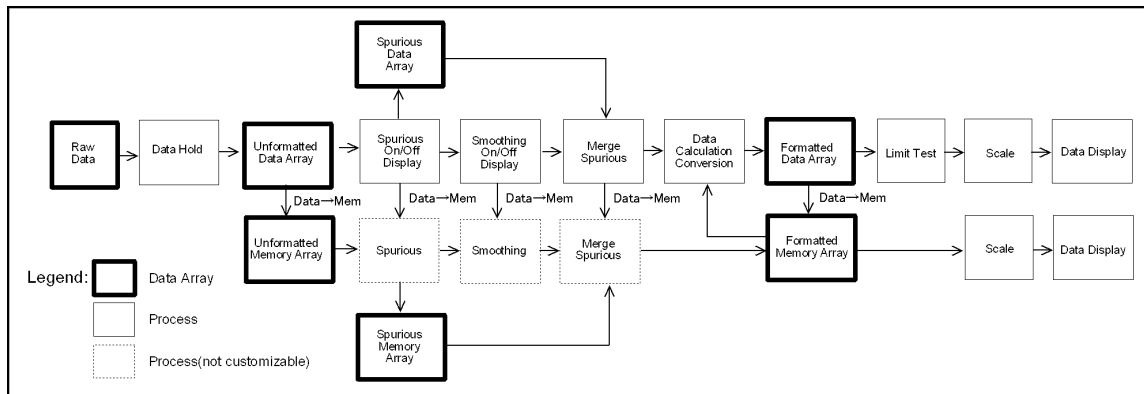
Spurious Data Array

Raw Data

Data Hold

Unformatted Data Array

Spurious On/Off Display

Smoothing On/Off Display

Merge Spurious

Data Calculation Conversion

Formatted Data Array

Limit Test

Scale

Data Display

Data→Mem

Data→Mem

Data→Mem

Data→Mem

Data→Mem

Unformatted Memory Array

Spurious

Smoothing

Merge Spurious

Formatted Memory Array

Scale

Data Display

Legend:

Data Array

Process

Process(not customizable)

Spurious Memory Array